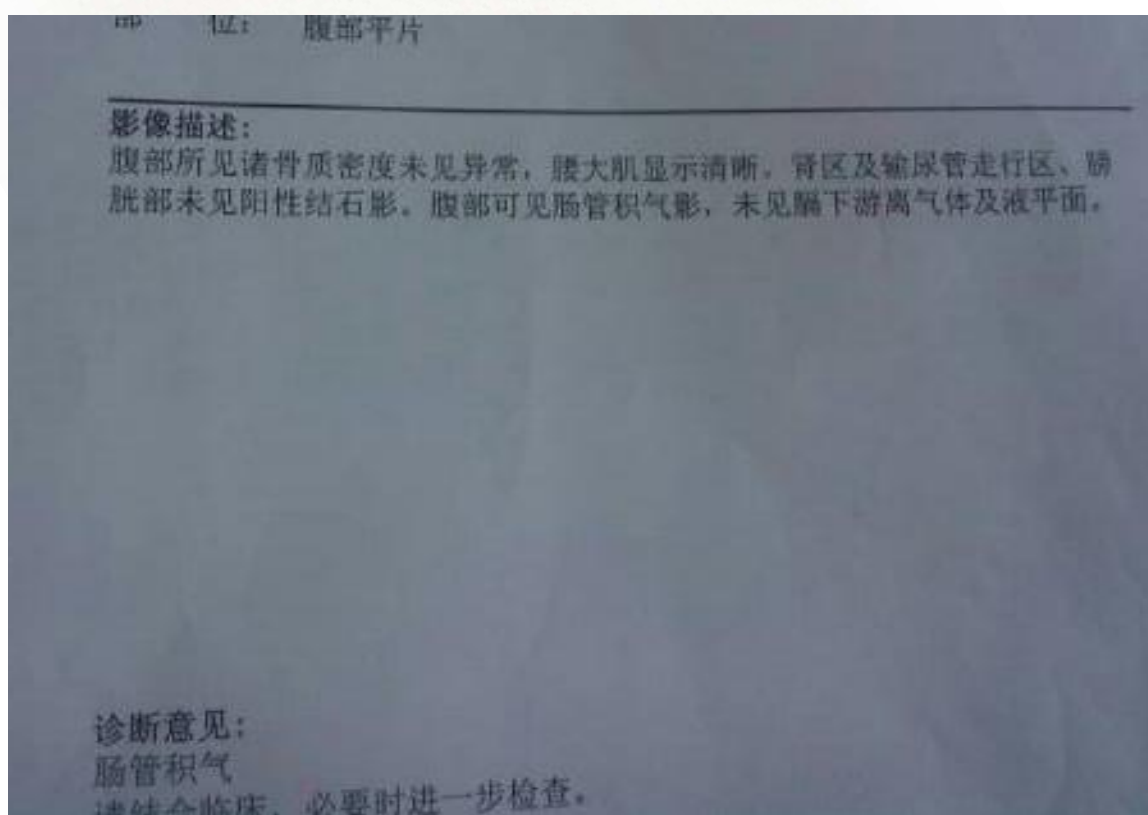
部　位：　腹部平片

影像描述：
腹部所见诸骨质密度未见异常，腰大肌显示清晰，肾区及输尿管走行区、膀胱部未见阳性结石影。腹部可见肠管积气影，未见膈下游离气体及液平面。

诊断意见：
肠管积气
请结合临床，必要时进一步检查。